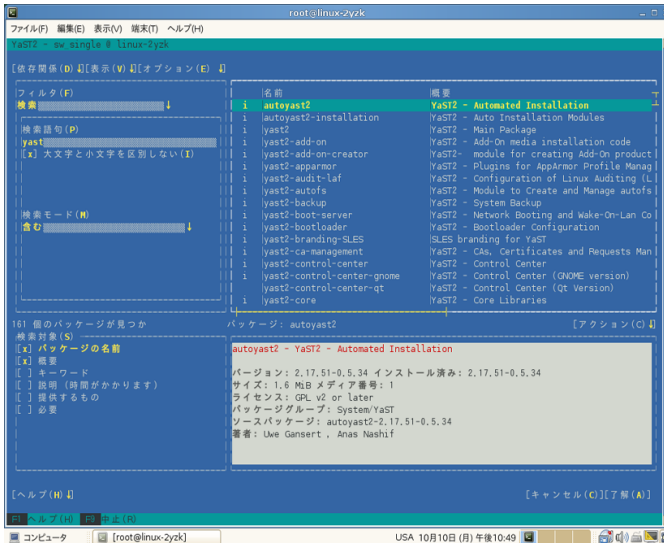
root@linux-2yzk

ファイル(F) 編集(E) 表示(V) 端末(T) ヘルプ(H)

YaST2 - sw_single @ linux-2yzk

[依存関係(D)↓][表示(V)↓][オプション(E)↓]

フィルタ(F)
検索 ↓

検索語句(P)
yast
[x] 大文字と小文字を区別しない(I)

検索モード(M)
含む ↓

| | 名前 | 概要 |
|---|---|---|
| i | autoyast2 | YaST2 - Automated Installation |
| i | autoyast2-installation | YaST2 - Auto Installation Modules |
| i | yast2 | YaST2 - Main Package |
| i | yast2-add-on | YaST2 - Add-On media installation code |
| i | yast2-add-on-creator | YaST2 - module for creating Add-On product |
| i | yast2-apparmor | YaST2 - Plugins for AppArmor Profile Manag |
| i | yast2-audit-laf | YaST2 - Configuration of Linux Auditing (L |
| i | yast2-autofs | YaST2 - Module to Create and Manage autofs |
| i | yast2-backup | YaST2 - System Backup |
| i | yast2-boot-server | YaST2 - Network Booting and Wake-On-Lan Co |
| i | yast2-bootloader | YaST2 - Bootloader Configuration |
| i | yast2-branding-SLES | SLES branding for YaST |
| i | yast2-ca-management | YaST2 - CAs, Certificates and Requests Man |
| i | yast2-control-center | YaST2 - Control Center |
| i | yast2-control-center-gnome | YaST2 - Control Center (GNOME version) |
| | yast2-control-center-qt | YaST2 - Control Center (Qt Version) |
| i | yast2-core | YaST2 - Core Libraries |

161 個のパッケージが見つか

検索対象(S)
[x] パッケージの名前
[x] 概要
[ ] キーワード
[ ] 説明 (時間がかかります)
[ ] 提供するもの
[ ] 必要

パッケージ: autoyast2

[アクション(C)↓]

autoyast2 - YaST2 - Automated Installation

バージョン: 2.17.51-0.5.34 インストール済み: 2.17.51-0.5.34
サイズ: 1.6 MiB メディア番号: 1
ライセンス: GPL v2 or later
パッケージグループ: System/YaST
ソースパッケージ: autoyast2-2.17.51-0.5.34
著者: Uwe Gansert , Anas Nashif

[ヘルプ(H)]

[キャンセル(C)][了解(A)]

F1 ヘルプ(H) F9 中止(R)

コンピュータ [root@linux-2yzk] USA 10月10日 (月) 午後10:49